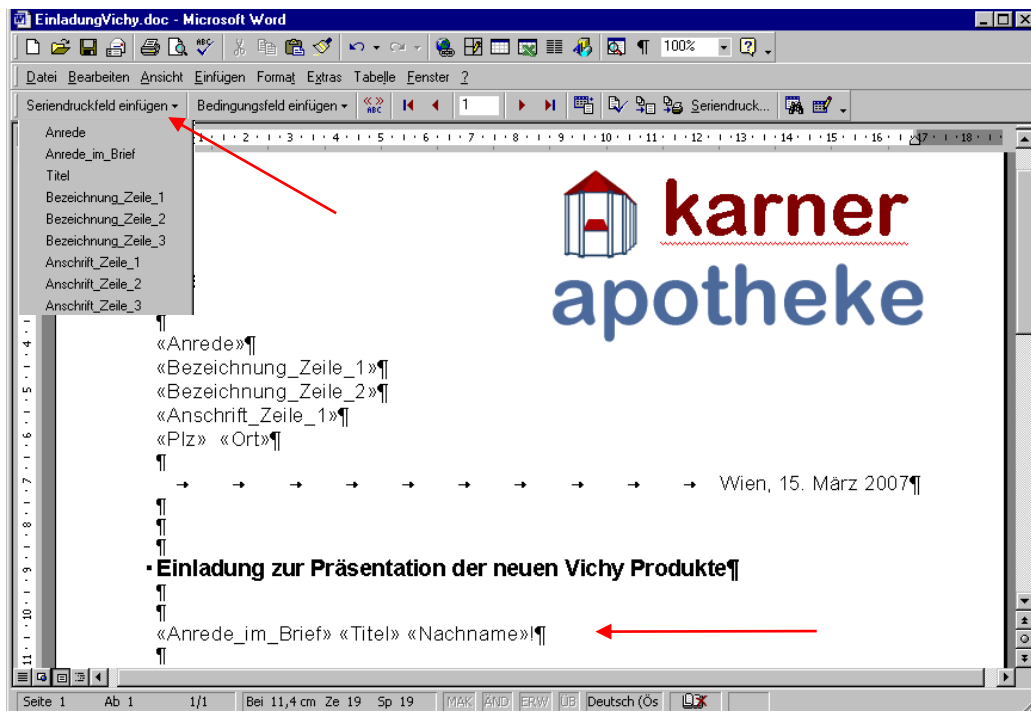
EinladungVichy.doc - Microsoft Word

100%

Datei Bearbeiten Ansicht Einfügen Format Extras Tabelle Fenster ?

Seriendruckfeld einfügen ▾ Bedingungsfeld einfügen ▾ 1 Seriendruck...

Anrede
Anrede_im_Brief
Titel
Bezeichnung_Zeile_1
Bezeichnung_Zeile_2
Bezeichnung_Zeile_3
Anschrift_Zeile_1
Anschrift_Zeile_2
Anschrift_Zeile_3

karner
apotheke

¶
«Anrede»¶
«Bezeichnung_Zeile_1»¶
«Bezeichnung_Zeile_2»¶
«Anschrift_Zeile_1»¶
«Plz» «Ort»¶
¶
→ → → → → → → → → → Wien, 15. März 2007¶
¶
¶
¶
Einladung zur Präsentation der neuen Vichy Produkte¶
¶
¶
«Anrede_im_Brief» «Titel» «Nachname»!¶
¶

Seite 1 Ab 1 1/1 Bei 11,4 cm Ze 19 Sp 19 MAK ÄND ERW ÜB Deutsch (Ös